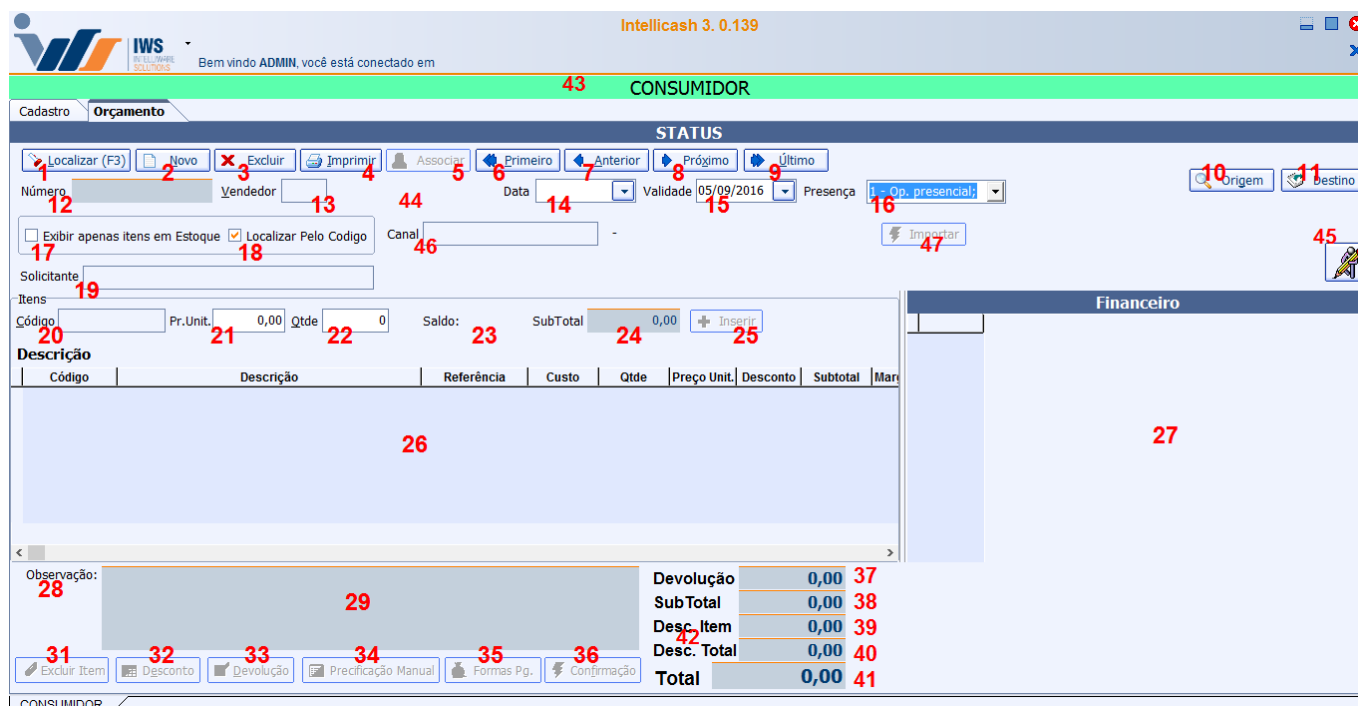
IWS INTELLIWARE SOLUTIONS

Intellicash 3. 0.139

Bem vindo ADMIN, você está conectado em

43 CONSUMIDOR

Cadastro | Orçamento

STATUS

Localizar (F3) 1 | Novo 2 | Excluir 3 | Imprimir 4 | Associar 5 | Primeiro 6 | Anterior 7 | Próximo 8 | Último 9 | Origem 10 | Destino 11

Número 12 Vendedor 13 44 Data 14 Validade 05/09/2016 15 Presença 1 - Op. presencial; 16

Exibir apenas itens em Estoque 17 Localizar Pelo Codigo 18 Canal 46 - Importar 47 45

Solicitante 19

Itens

Código 20 Pr.Unit. 0,00 21 Qtde 0 22 Saldo: 23 SubTotal 0,00 24 Inserir 25

Descrição

| Código | Descrição | Referência | Custo | Qtde | Preço Unit. | Desconto | Subtotal | Mar |
|---|---|---|---|---|---|---|---|---|

26

Financeiro

27

Observação: 28 29

Devolução 0,00 37
SubTotal 0,00 38
Desc. Item 0,00 39
42
Desc. Total 0,00 40
Total 0,00 41

Excluir Item 31 | Desconto 32 | Devolução 33 | Precificação Manual 34 | Formas Pg. 35 | Confirmação 36

CONSUMIDOR